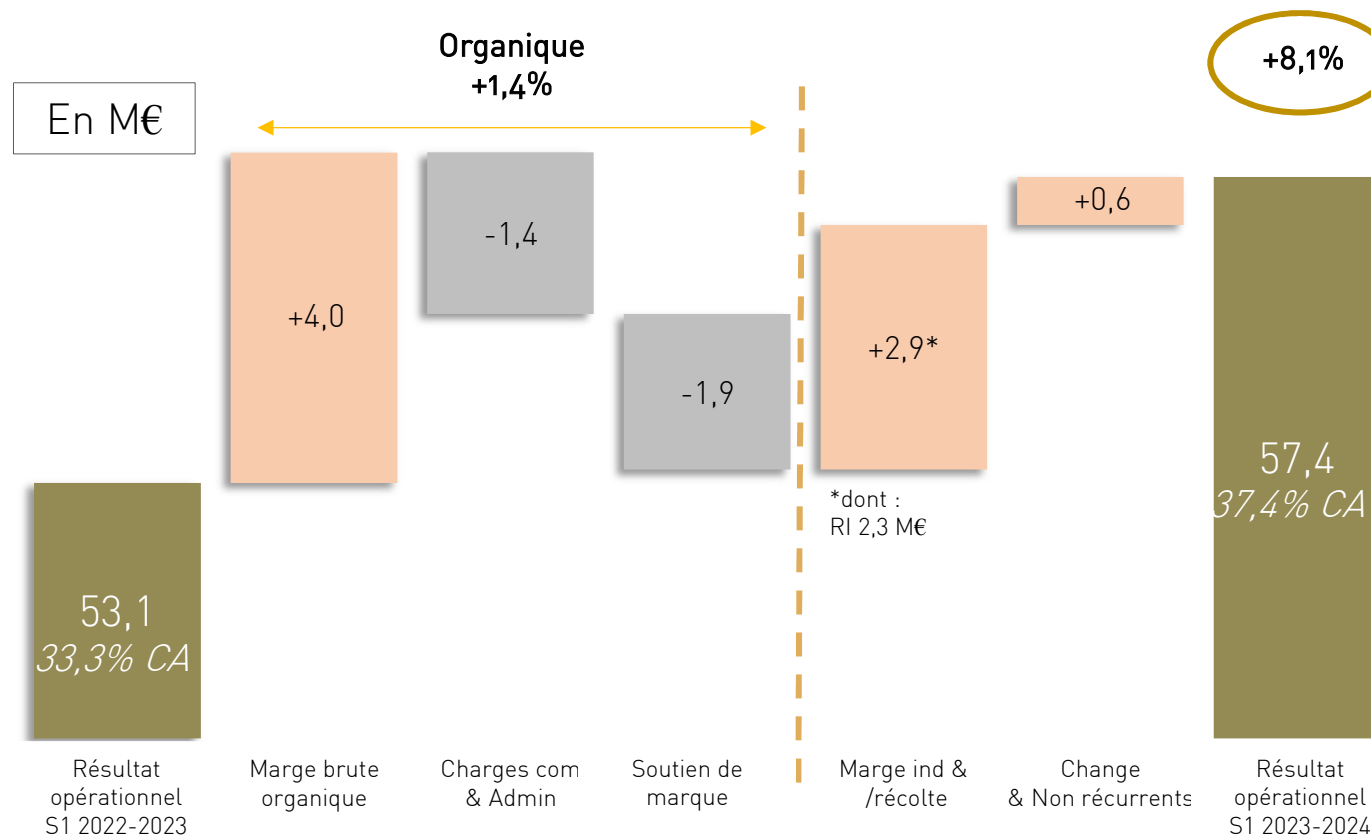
Organique
+1,4%

+8,1%

En M€

53,1
33,3% CA

+4,0

-1,4

-1,9

+2,9*

*dont :
RI 2,3 M€

+0,6

57,4
37,4% CA

Résultat opérationnel S1 2022-2023

Marge brute organique

Charges com & Admin

Soutien de marque

Marge ind & /récolte

Change & Non récurrents

Résultat opérationnel S1 2023-2024